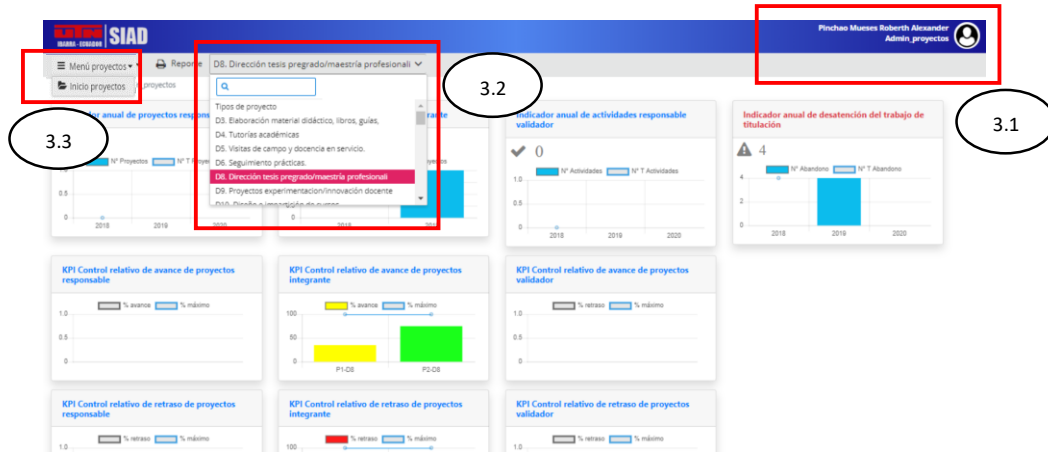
IBARRA - ECUADOR SIAD

Pinchao Mueses Roberth Alexander
Admin_proyectos

≡ Menú proyectos ▾
Reporte
D8. Dirección tesis pregrado/maestría profesionali ▾

Inicio proyectos
proyectos

3.3
3.2
3.1

Tipos de proyecto
D3. Elaboración material didáctico, libros, guías,
D4. Tutorías académicas
D5. Visitas de campo y docencia en servicio.
D6. Seguimiento prácticas.
D8. Dirección tesis pregrado/maestría profesionali
D9. Proyectos experimentación/innovación docente
D10. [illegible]

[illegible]dor anual de proyectos respo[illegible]
N° Proyectos
N° T Proye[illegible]
1.0
0.5
0
2018
2019
2020

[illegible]grante
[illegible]oyectos
201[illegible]

Indicador anual de actividades responsable validador
0
N° Actividades
N° T Actividades
1.0
0.5
0
2018
2019
2020

Indicador anual de desatención del trabajo de titulación
4
N° Abandono
N° T Abandono
4
2
0
2018
2019
2020

KPI Control relativo de avance de proyectos responsable
% avance
% máximo
1.0
0.5
0

KPI Control relativo de avance de proyectos integrante
% avance
% máximo
100
50
0
P1-D8
P2-D8

KPI Control relativo de avance de proyectos validador
% retraso
% máximo
1.0
0.5
0

KPI Control relativo de retraso de proyectos responsable
% retraso
% máximo
1.0

KPI Control relativo de retraso de proyectos integrante
% retraso
% máximo
100

KPI Control relativo de retraso de proyectos validador
% retraso
% máximo
1.0